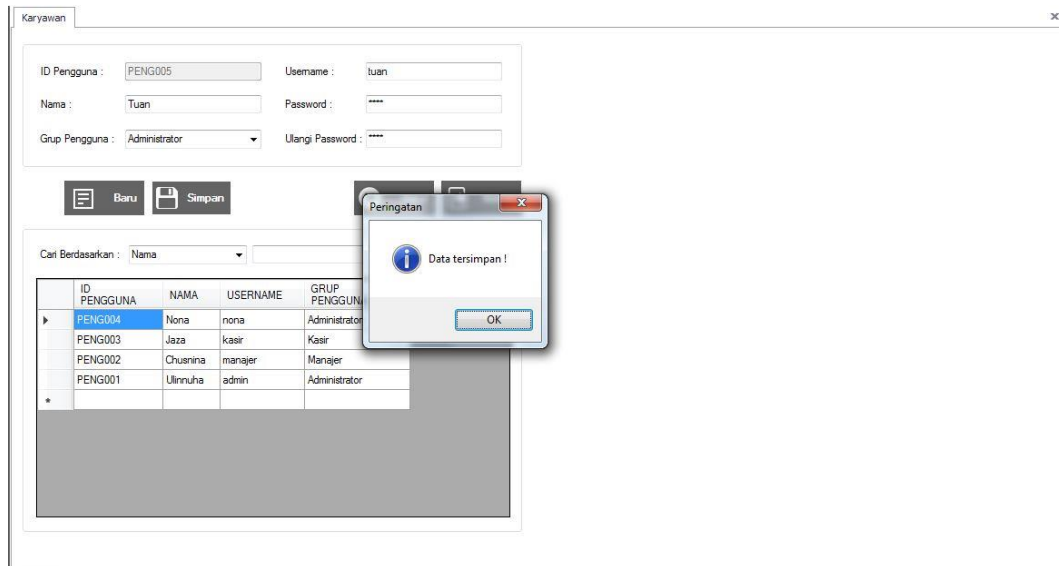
Karyawan

×

ID Pengguna : PENG005

Username : tuan

Nama : Tuan

Password : ****

Grup Pengguna : Administrator

Ulangi Password : ****

Baru

Simpan

Peringatan

Data tersimpan !

OK

Cari Berdasarkan : Nama

| | ID PENGGUNA | NAMA | USERNAME | GRUP PENGGUNA |
|---|---|---|---|---|
| ▸ | PENG004 | Nona | nona | Administrator |
| | PENG003 | Jaza | kasir | Kasir |
| | PENG002 | Chusnina | manajer | Manajer |
| | PENG001 | Ulinnuha | admin | Administrator |
| * | | | | |